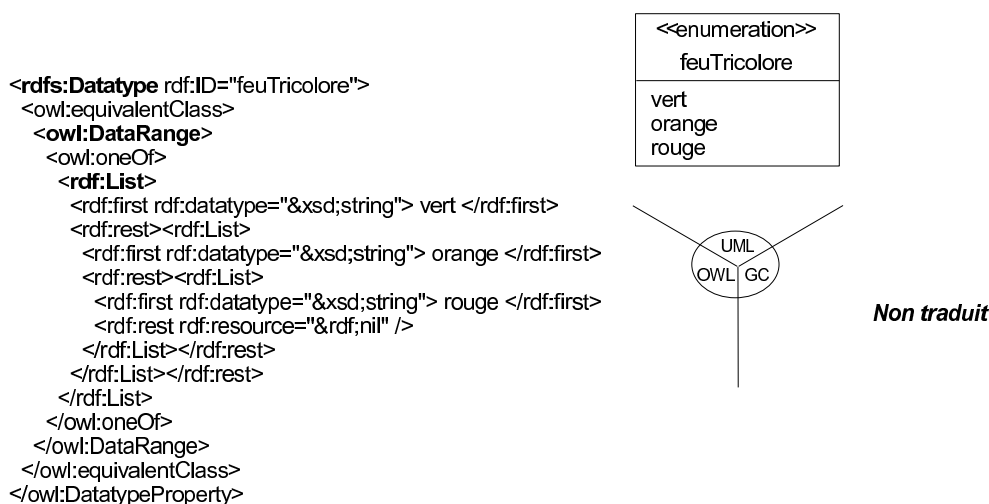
<rdfs:Datatype rdf:ID="feuTricolore">
<owl:equivalentClass>
<owl:DataRange>
<owl:oneOf>
<rdf:List>
<rdf:first rdf:datatype="&xsd;string"> vert </rdf:first>
<rdf:rest><rdf:List>
<rdf:first rdf:datatype="&xsd;string"> orange </rdf:first>
<rdf:rest><rdf:List>
<rdf:first rdf:datatype="&xsd;string"> rouge </rdf:first>
<rdf:rest rdf:resource="&rdf;nil" />
</rdf:List></rdf:rest>
</rdf:List></rdf:rest>
</rdf:List>
</owl:oneOf>
</owl:DataRange>
</owl:equivalentClass>
</owl:DatatypeProperty>

<<enumeration>>
feuTricolore
vert
orange
rouge

UML
OWL
GC

Non traduit